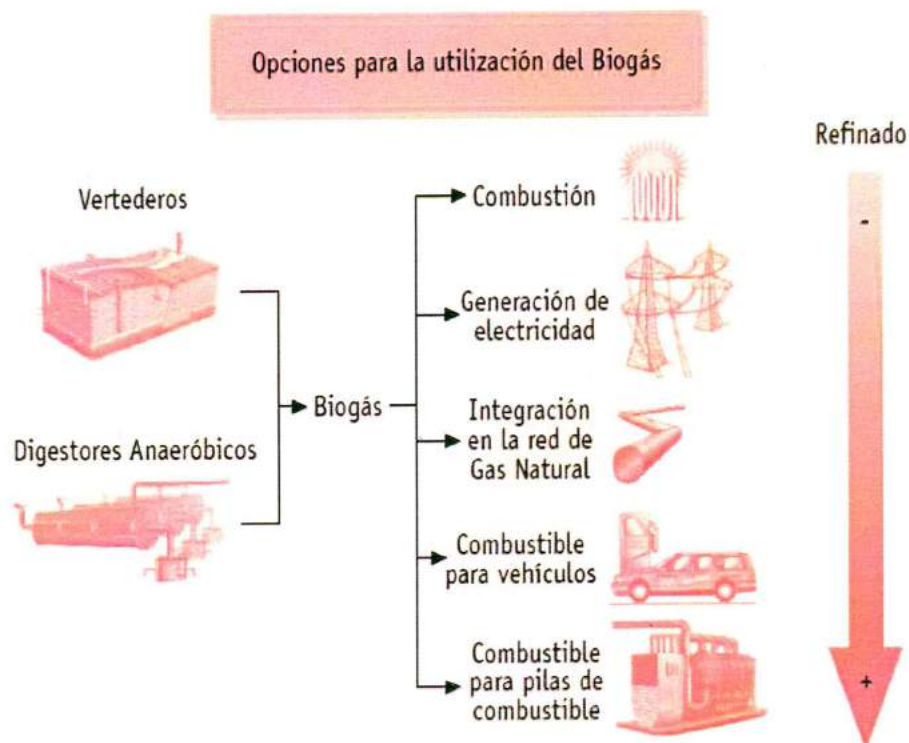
Opciones para la utilización del Biogás

Vertederos

Digestores Anaeróbicos

Biogás

Combustión

Generación de electricidad

Integración en la red de Gas Natural

Combustible para vehículos

Combustible para pilas de combustible

Refinado

-

+